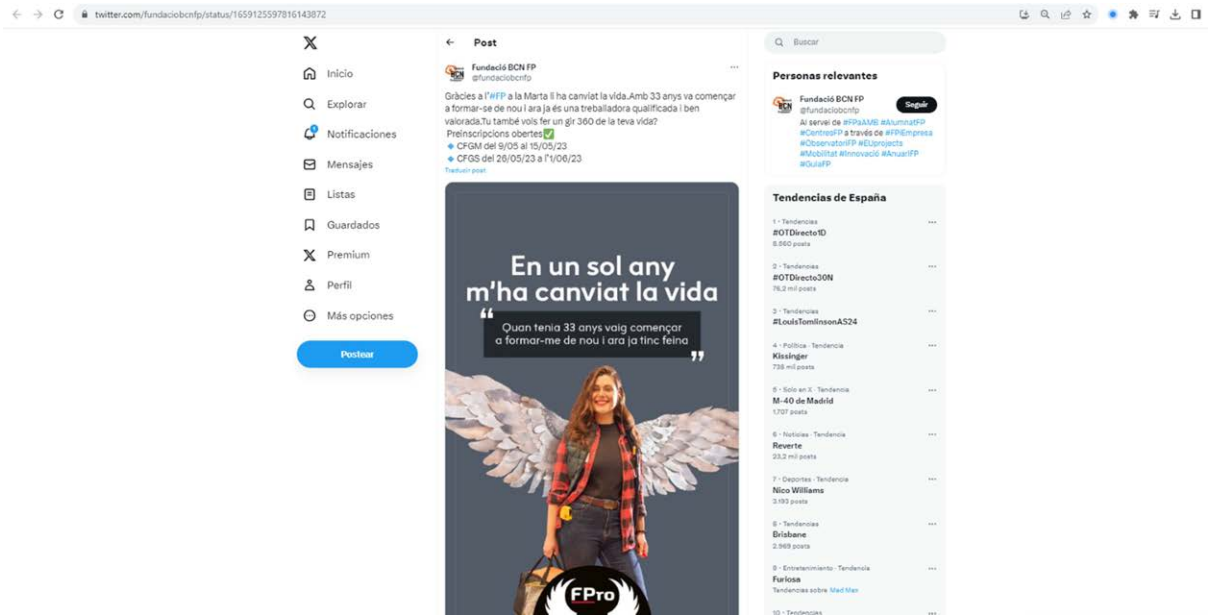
twitter.com/fundaciobcnfp/status/1659125597816143872

Inicio
Explorar
Notificaciones
Mensajes
Listas
Guardados
Premium
Perfil
Más opciones
Postear

← Post

Fundació BCN FP
@fundaciobcnfp

Gràcies a l'#FP a la Marta li ha canviat la vida.Amb 33 anys va començar a formar-se de nou i ara ja és una treballadora qualificada i ben valorada.Tu també vols fer un gir 360 de la teva vida?
Preinscripcions obertes✅
◆ CFGM del 9/05 al 15/05/23
◆ CFGS del 26/05/23 a l'1/06/23
Traducir post

En un sol any m'ha canviat la vida
"Quan tenia 33 anys vaig començar a formar-me de nou i ara ja tinc feina"

FPro

Buscar

Personas relevantes
Fundació BCN FP
@fundaciobcnfp
Seguir
Al servei de #FPaAMB #AlumnatFP #CentresFP a través de #FPiEmpresa #ObservatoriFP #EUprojects #Mobilitat #Innovació #AnuariFP #GuiaFP

Tendencias de España
1 · Tendencias
#OTDirecto1D
6.560 posts
2 · Tendencias
#OTDirecto30N
76,2 mil posts
3 · Tendencias
#LouisTomlinsonAS24
4 · Política · Tendencia
Kissinger
738 mil posts
5 · Solo en X · Tendencia
M-40 de Madrid
1.707 posts
6 · Noticias · Tendencia
Reverte
23,2 mil posts
7 · Deportes · Tendencia
Nico Williams
3.193 posts
8 · Tendencias
Brisbane
2.969 posts
9 · Entretenimiento · Tendencia
Furiosa
Tendencias sobre Mad Max
10 · Tendencias